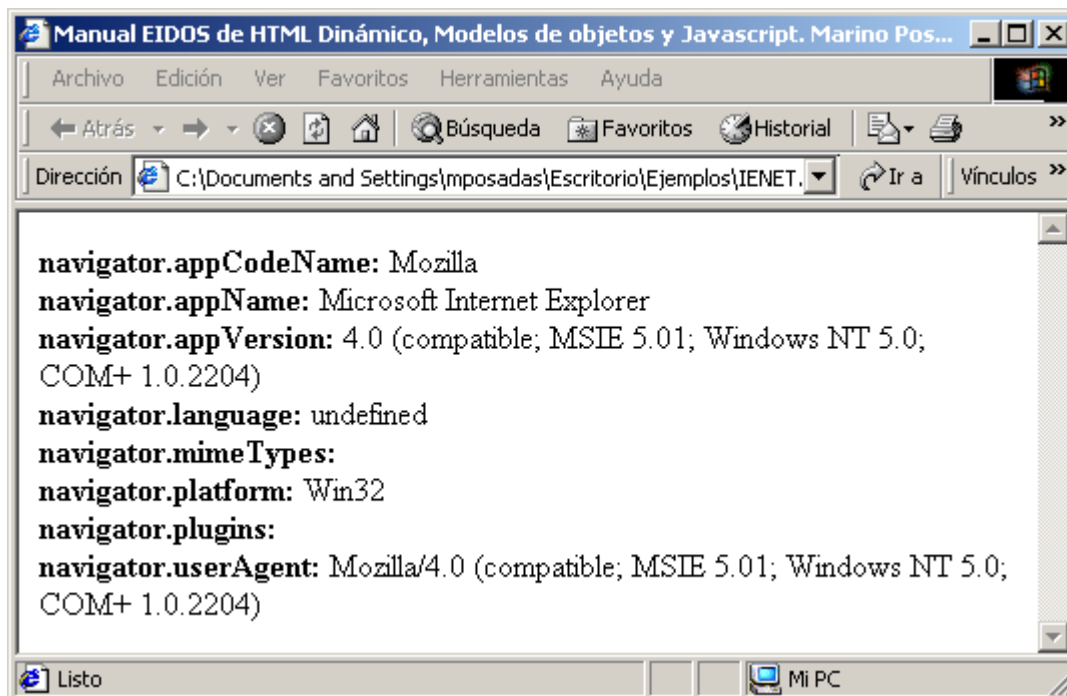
Manual EIDOS de HTML Dinámico, Modelos de objetos y Javascript. Marino Pos...

Archivo Edición Ver Favoritos Herramientas Ayuda

Atrás Búsqueda Favoritos Historial

Dirección C:\Documents and Settings\mposadas\Escritorio\Ejemplos\IENET. Ir a Vínculos

**navigator.appCodeName:** Mozilla
**navigator.appName:** Microsoft Internet Explorer
**navigator.appVersion:** 4.0 (compatible; MSIE 5.01; Windows NT 5.0; COM+ 1.0.2204)
**navigator.language:** undefined
**navigator.mimeTypes:**
**navigator.platform:** Win32
**navigator.plugins:**
**navigator.userAgent:** Mozilla/4.0 (compatible; MSIE 5.01; Windows NT 5.0; COM+ 1.0.2204)

Listo Mi PC